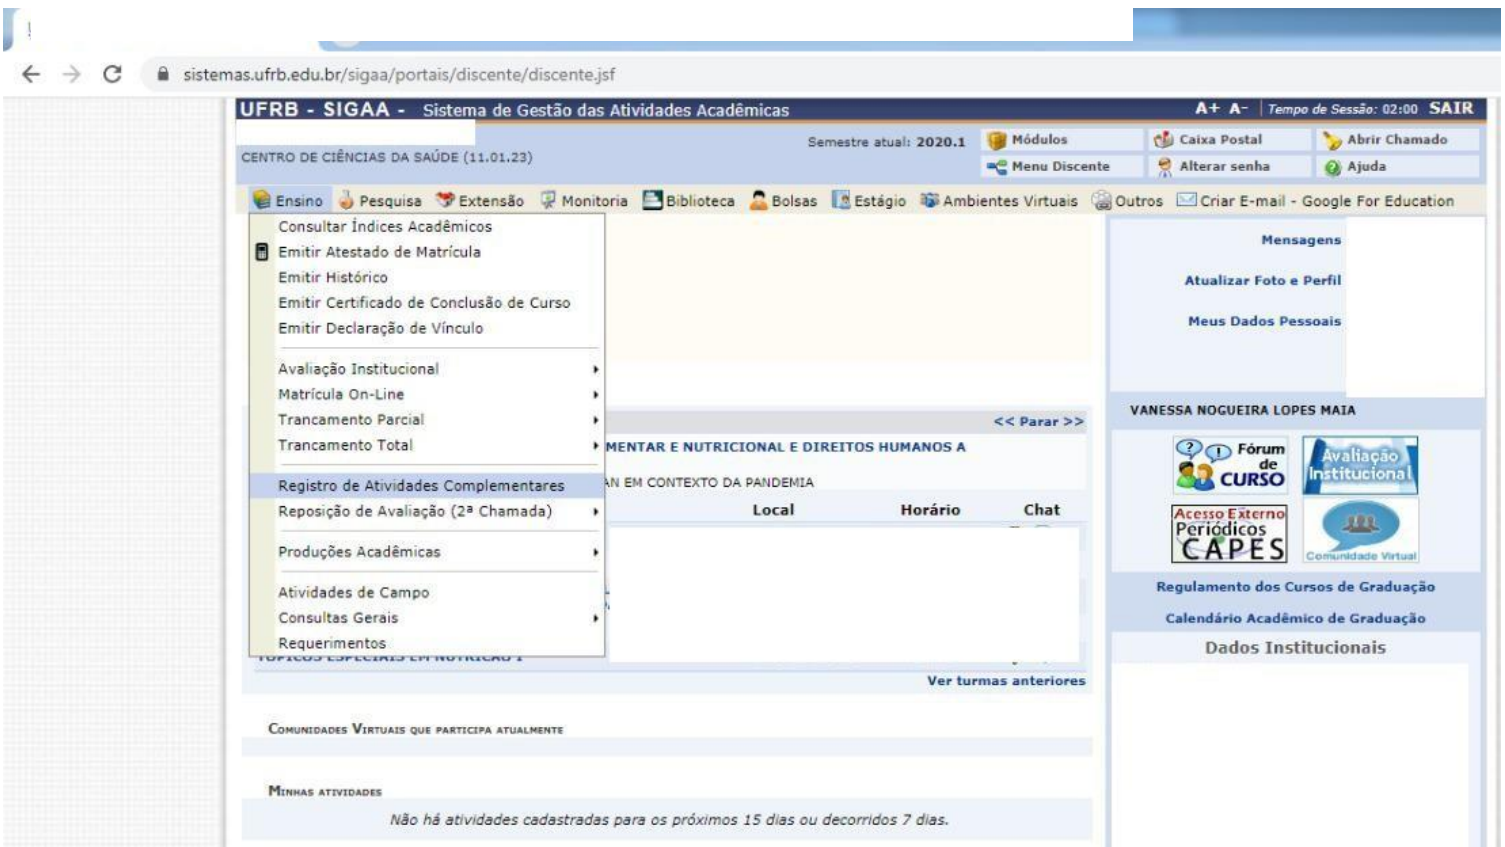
sistemas.ufrb.edu.br/sigaa/portais/discente/discente.jsf

UFRB - SIGAA - Sistema de Gestão das Atividades Acadêmicas

A+ A- Tempo de Sessão: 02:00 SAIR

CENTRO DE CIÊNCIAS DA SAÚDE (11.01.23)

Semestre atual: 2020.1

Módulos
Caixa Postal
Abrir Chamado
Menu Discente
Alterar senha
Ajuda

Ensino
Pesquisa
Extensão
Monitoria
Biblioteca
Bolsas
Estágio
Ambientes Virtuais
Outros
Criar E-mail - Google For Education

Consultar Índices Acadêmicos
Emitir Atestado de Matrícula
Emitir Histórico
Emitir Certificado de Conclusão de Curso
Emitir Declaração de Vínculo
Avaliação Institucional
Matrícula On-Line
Trancamento Parcial
Trancamento Total
Registro de Atividades Complementares
Reposição de Avaliação (2ª Chamada)
Produções Acadêmicas
Atividades de Campo
Consultas Gerais
Requerimentos

<< Parar >>

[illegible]MENTAR E NUTRICIONAL E DIREITOS HUMANOS A

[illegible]N EM CONTEXTO DA PANDEMIA

Local
Horário
Chat

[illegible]

Ver turmas anteriores

Comunidades Virtuais que participa atualmente

Minhas atividades

Não há atividades cadastradas para os próximos 15 dias ou decorridos 7 dias.

Mensagens
Atualizar Foto e Perfil
Meus Dados Pessoais

VANESSA NOGUEIRA LOPES MAIA

Fórum de CURSO
Avaliação Institucional
Acesso Externo Periódicos CAPES
Comunidade Virtual

Regulamento dos Cursos de Graduação
Calendário Acadêmico de Graduação
Dados Institucionais